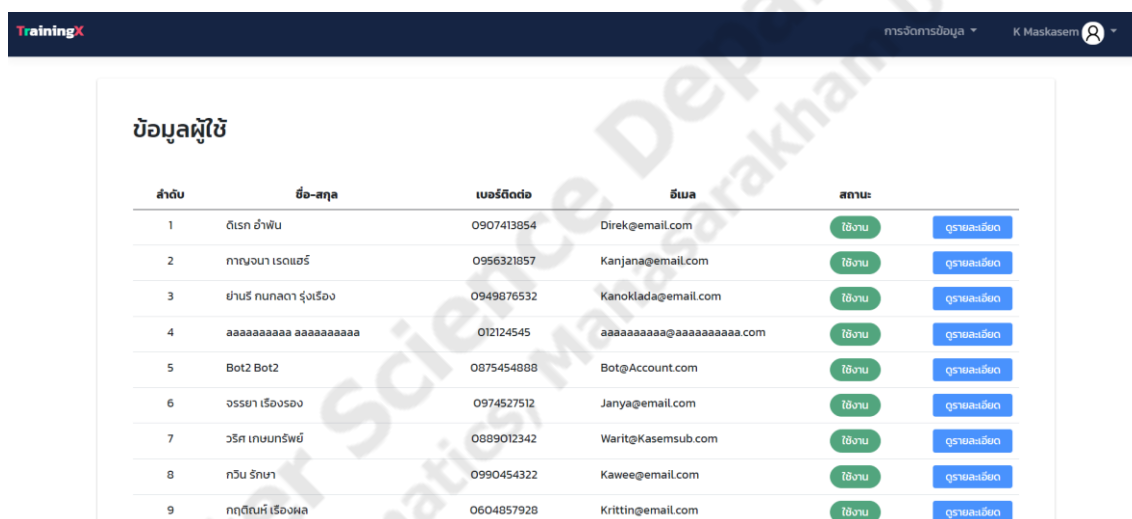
TrainingX

การจัดการข้อมูล

K Maskasem

ข้อมูลผู้ใช้

| ลำดับ | ชื่อ-สกุล | เบอร์ติดต่อ | อีเมล | สถานะ | |
|---|---|---|---|---|---|
| 1 | ดิเรก อำพัน | 0907413854 | Direk@email.com | ใช้งาน | ดูรายละเอียด |
| 2 | กาญจนา เรดแฮร์ | 0956321857 | Kanjana@email.com | ใช้งาน | ดูรายละเอียด |
| 3 | ย่ามรี กนกลดา รุ่งเรือง | 0949876532 | Kanoklada@email.com | ใช้งาน | ดูรายละเอียด |
| 4 | aaaaaaaaaa aaaaaaaaaa | 012124545 | aaaaaaaaaa@aaaaaaaaaa.com | ใช้งาน | ดูรายละเอียด |
| 5 | Bot2 Bot2 | 0875454888 | Bot@Account.com | ใช้งาน | ดูรายละเอียด |
| 6 | จรรยา เรืองรอง | 0974527512 | Janya@email.com | ใช้งาน | ดูรายละเอียด |
| 7 | วริศ เกษมทรัพย์ | 0889012342 | Warit@Kasemsub.com | ใช้งาน | ดูรายละเอียด |
| 8 | กวิน รักษา | 0990454322 | Kawee@email.com | ใช้งาน | ดูรายละเอียด |
| 9 | กฤติณห์ เรืองผล | 0604857928 | Krittin@email.com | ใช้งาน | ดูรายละเอียด |

Computer Science Department, Mathematics, Mahasarakham